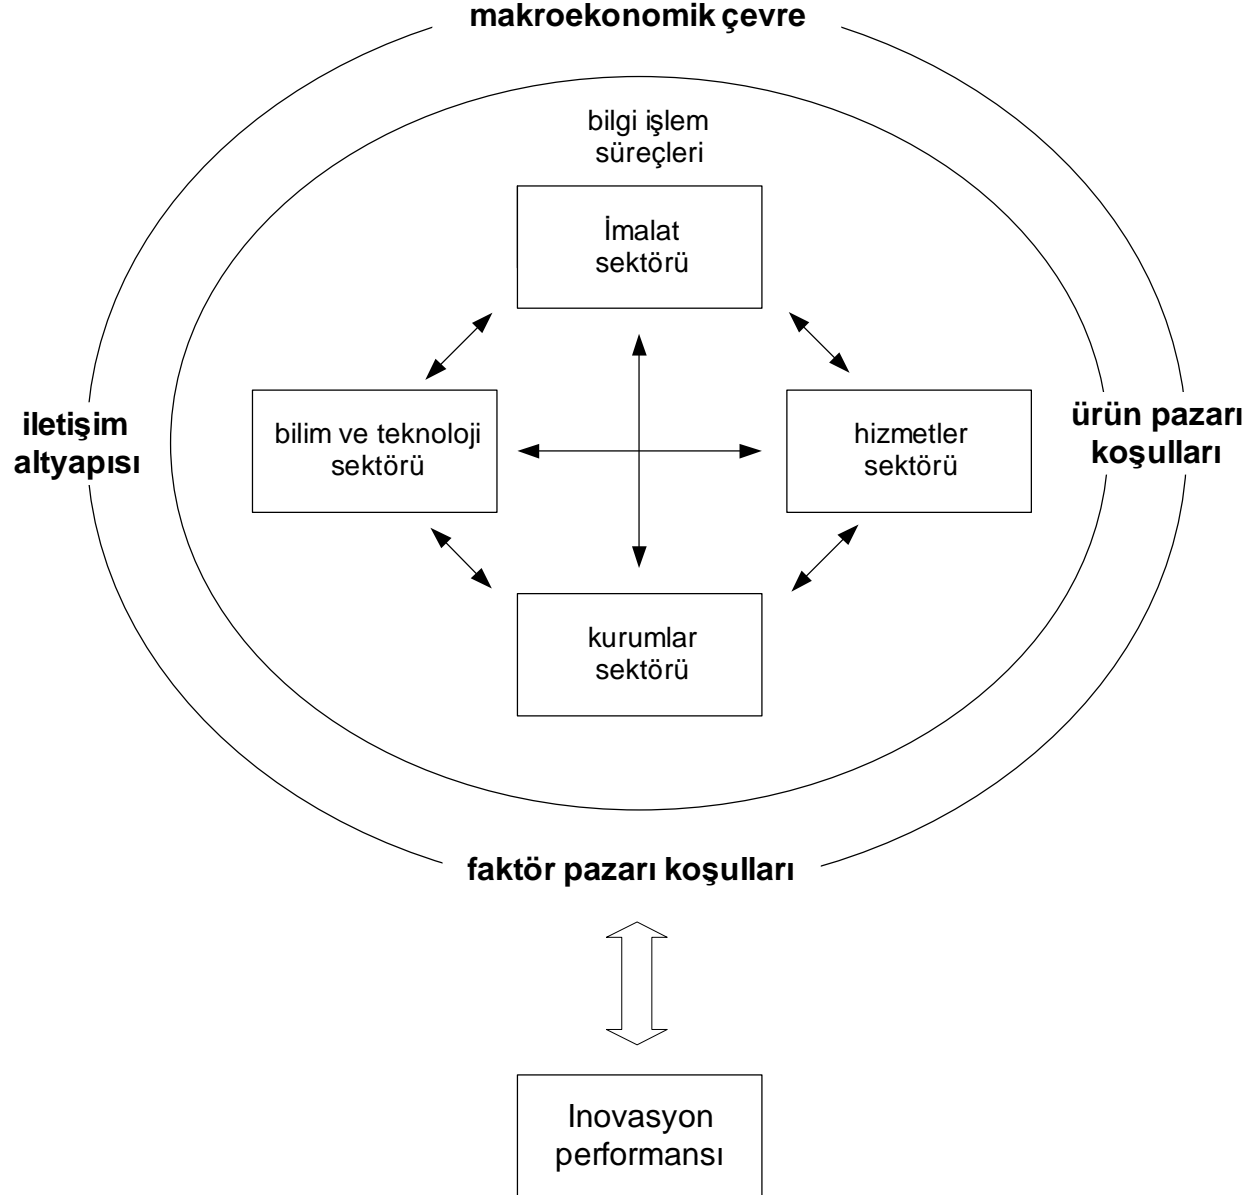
makroekonomik çevre

bilgi işlem süreçleri

İmalat sektörü

iletişim altyapısı

bilim ve teknoloji sektörü

hizmetler sektörü

ürün pazarı koşulları

kurumlar sektörü

faktör pazarı koşulları

Inovasyon performansı